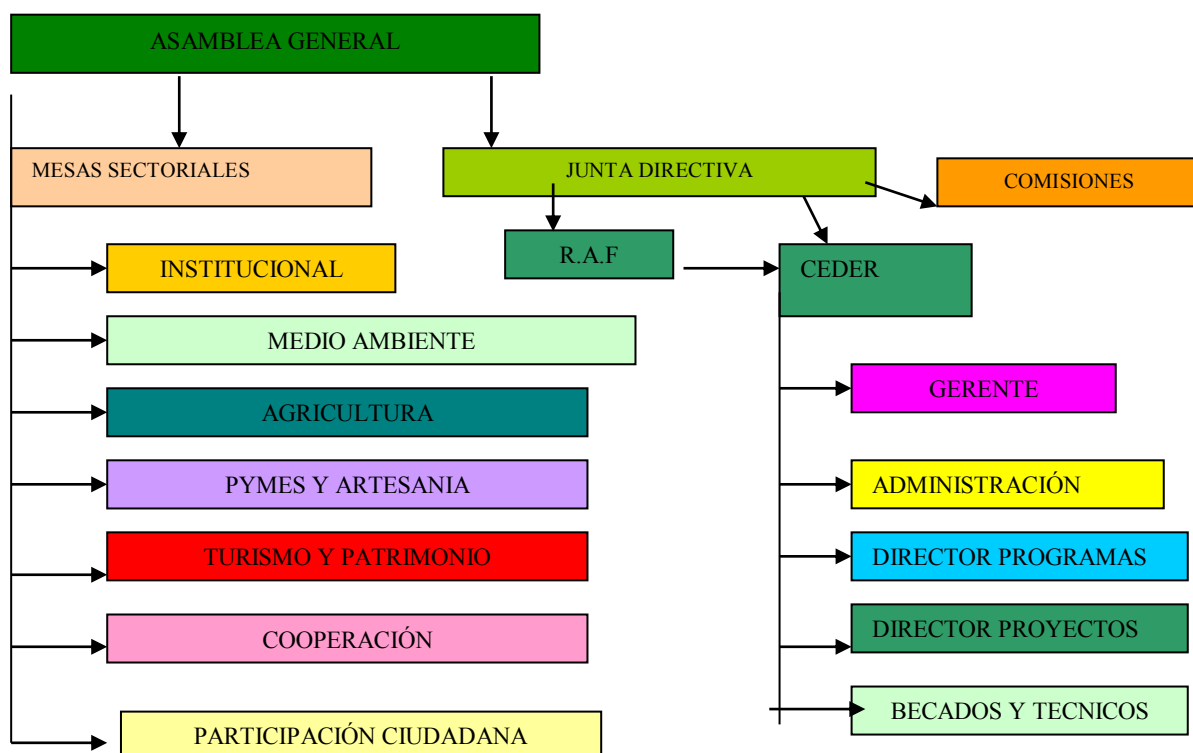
ASAMBLEA GENERAL

MESAS SECTORIALES

JUNTA DIRECTIVA

COMISIONES

R.A.F

CEDER

INSTITUCIONAL

MEDIO AMBIENTE

AGRICULTURA

PYMES Y ARTESANIA

TURISMO Y PATRIMONIO

COOPERACIÓN

PARTICIPACIÓN CIUDADANA

GERENTE

ADMINISTRACIÓN

DIRECTOR PROGRAMAS

DIRECTOR PROYECTOS

BECADOS Y TECNICOS